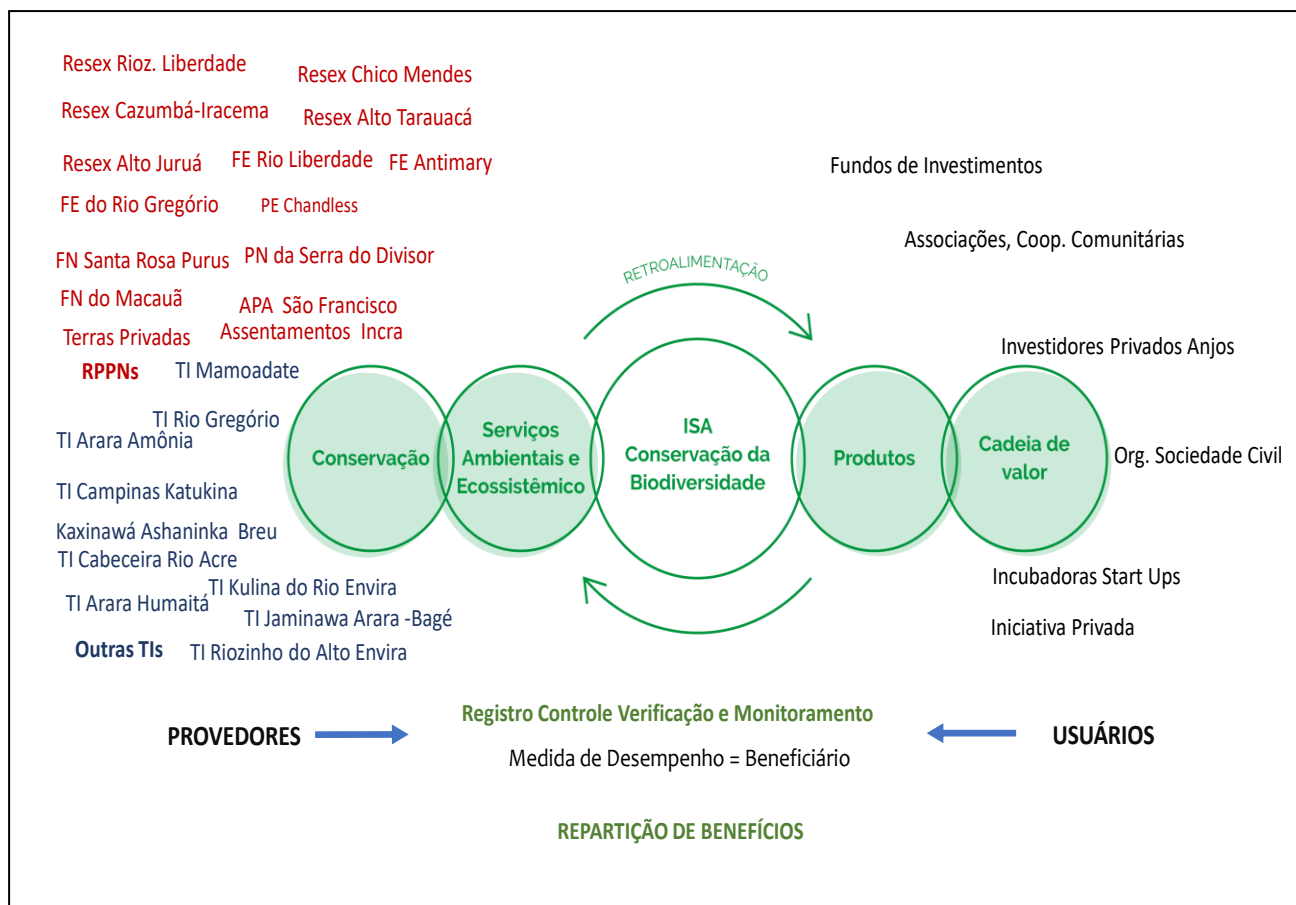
Resex Rioz. Liberdade
Resex Chico Mendes
Resex Cazumbá-Iracema
Resex Alto Tarauacá
Resex Alto Juruá
FE Rio Liberdade
FE Antimary
FE do Rio Gregório
PE Chandless
FN Santa Rosa Purus
PN da Serra do Divisor
FN do Macauã
APA São Francisco
Terras Privadas
Assentamentos Incra
RPPNs
TI Mamoadate
TI Rio Gregório
TI Arara Amônia
TI Campinas Katukina
Kaxinawá Ashaninka Breu
TI Cabeceira Rio Acre
TI Kulina do Rio Envira
TI Arara Humaitá
TI Jaminawa Arara -Bagé
Outras TIs
TI Riozinho do Alto Envira

Fundos de Investimentos
Associações, Coop. Comunitárias
Investidores Privados Anjos
Org. Sociedade Civil
Incubadoras Start Ups
Iniciativa Privada

RETROALIMENTAÇÃO

Conservação
Serviços Ambientais e Ecossistêmico
ISA Conservação da Biodiversidade
Produtos
Cadeia de valor

PROVEDORES
Registro Controle Verificação e Monitoramento
Medida de Desempenho = Beneficiário
USUÁRIOS

REPARTIÇÃO DE BENEFÍCIOS